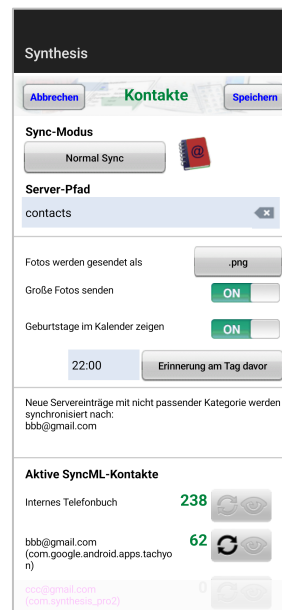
Synthesis

Abbrechen Kontakte Speichern

Sync-Modus

Normal Sync

Server-Pfad

contacts

Fotos werden gesendet als .png

Große Fotos senden ON

Geburtstage im Kalender zeigen ON

22:00 Erinnerung am Tag davor

Neue Servereinträge mit nicht passender Kategorie werden synchronisiert nach: bbb@gmail.com

Aktive SyncML-Kontakte

Internes Telefonbuch 238

bbb@gmail.com (com.google.android.apps.tachyon) 62

ccc@gmail.com (com.synthesis_pro2) 0